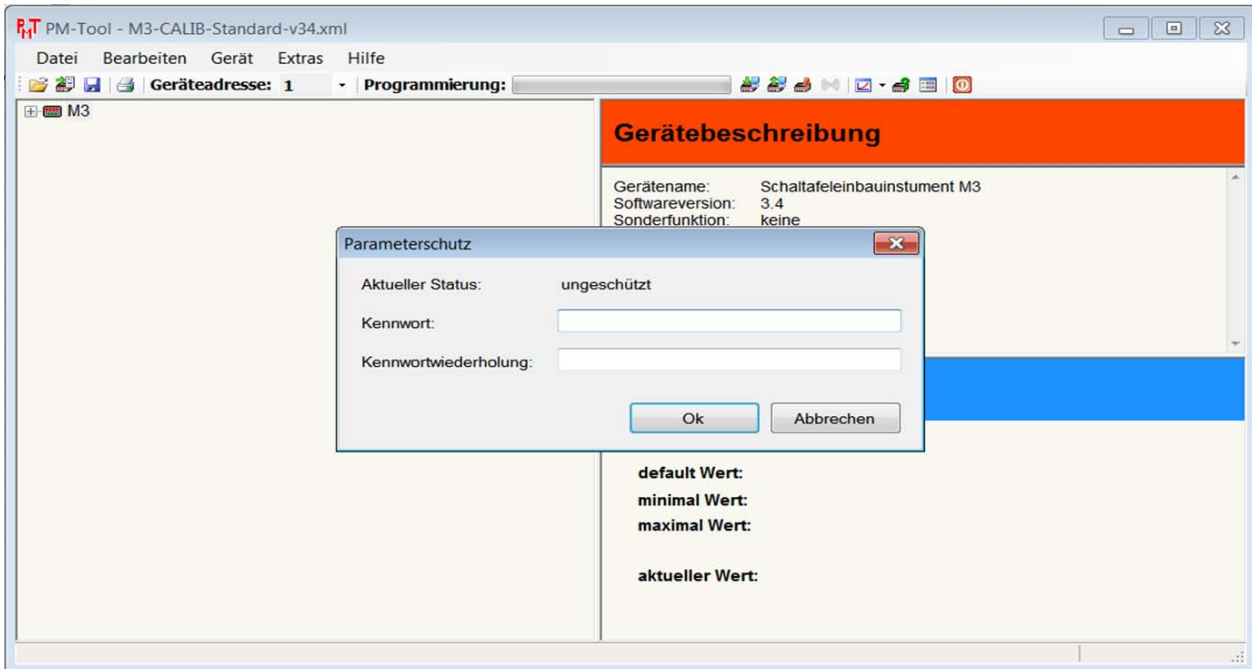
PMT PM-Tool - M3-CALIB-Standard-v34.xml

Datei Bearbeiten Gerät Extras Hilfe

Geräteadresse: 1 Programmierung:

M3

Gerätebeschreibung

Gerätename: Schaltafeleinbauinstument M3
Softwareversion: 3.4
Sonderfunktion: keine

Parameterschutz

Aktueller Status: ungeschützt

Kennwort:

Kennwortwiederholung:

Ok Abbrechen

default Wert:
minimal Wert:
maximal Wert:

aktueller Wert: